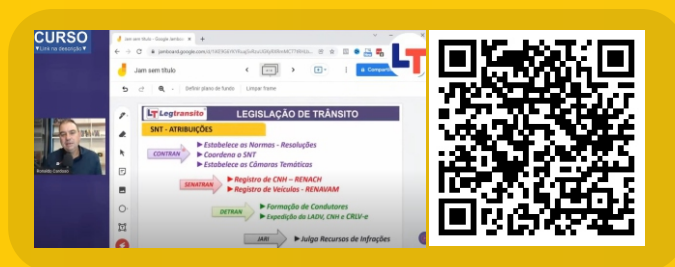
CURSO
▼Link na descrição▼

Jam sem título - Google Jamboard
jamboard.google.com/d/1WEX6EY6Yfkug5nRocnSDgN0RmMCT7WH4o...

Jam sem título

Definir plano de fundo
Limpar frame

Compartilhar

LT

Rodolfo Cardoso

LT Legtransito
LEGISLAÇÃO DE TRÂNSITO

SNT - ATRIBUIÇÕES

CONTRAN
Estabelece as Normas - Resoluções
Coordena o SNT
Estabelece as Câmaras Temáticas

SENATRAN
Registro de CNH – RENACH
Registro de Veículos - RENAVAM

DETRAN
Formação de Condutores
Expedição da LADV, CNH e CRLV-e

JARI
Julga Recursos de Infrações